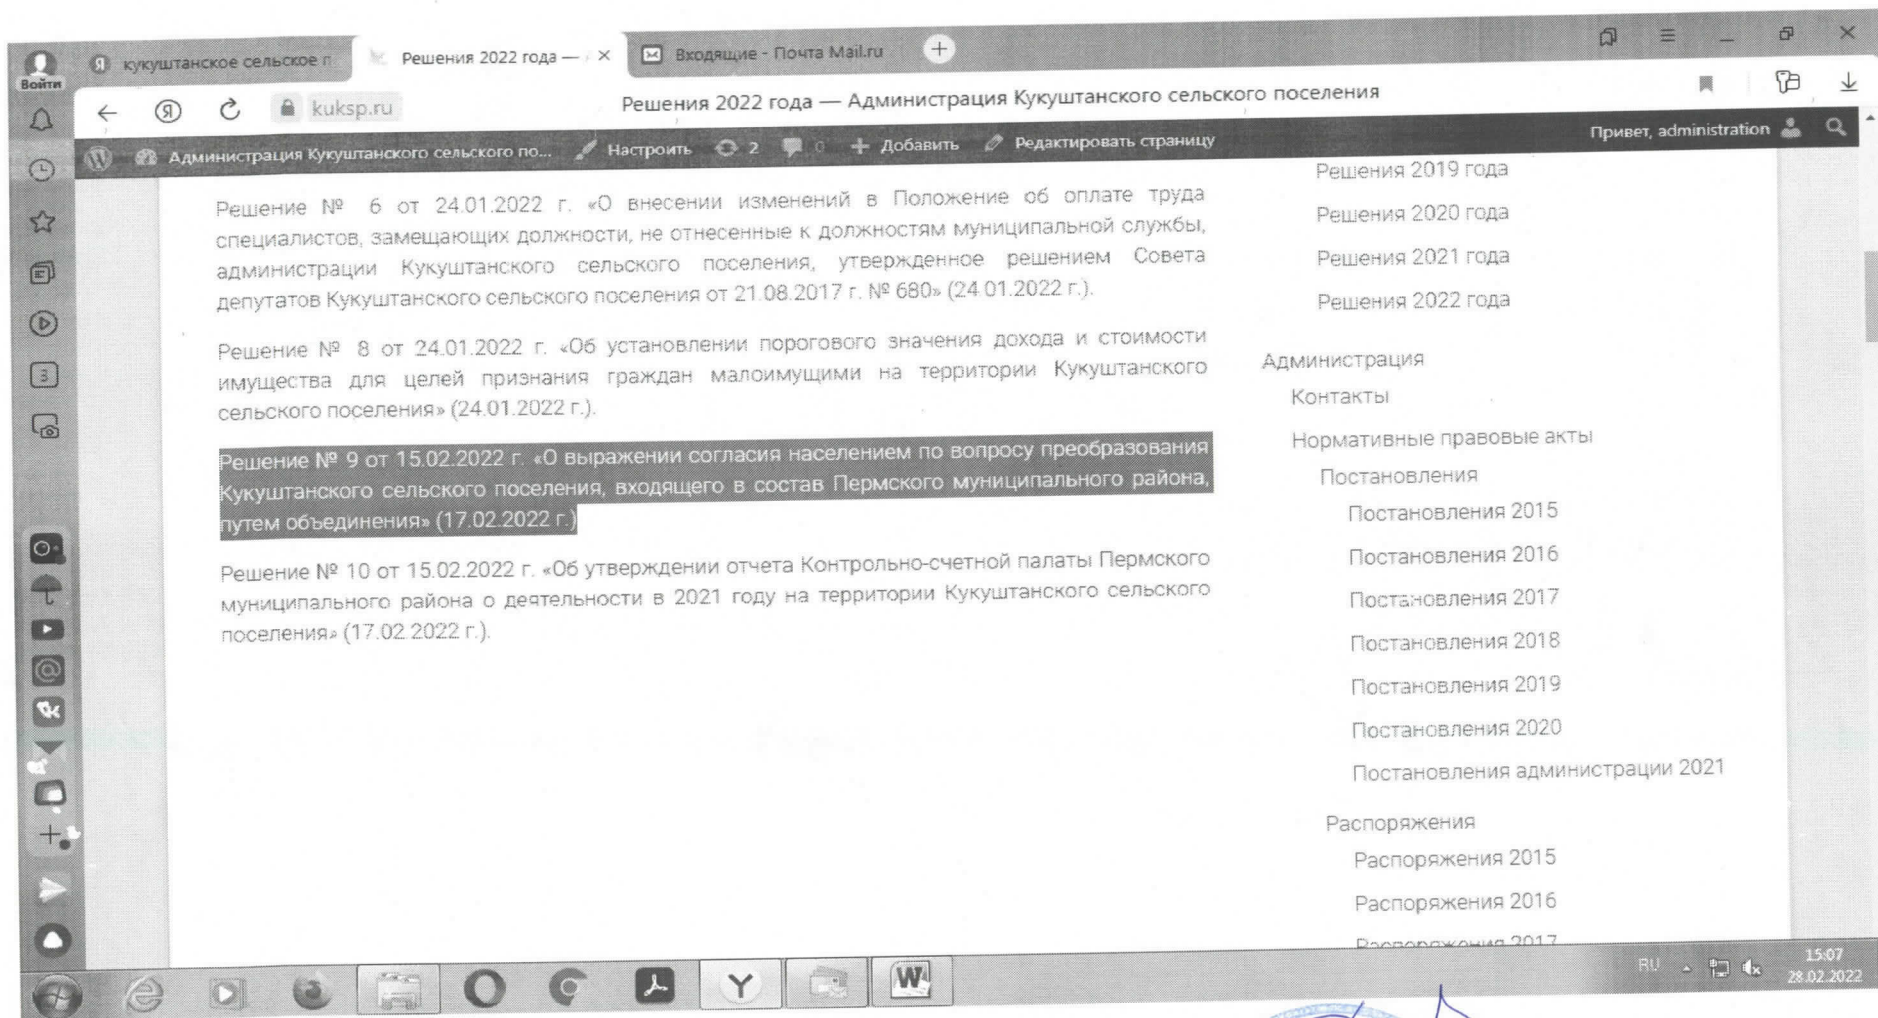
Войти

кукуштанское сельское п

Решения 2022 года —

Входящие - Почта Mail.ru

kuksp.ru

Решения 2022 года — Администрация Кукуштанского сельского поселения

Администрация Кукуштанского сельского по...

Настроить

2

0

Добавить

Редактировать страницу

Привет, administration

Решение № 6 от 24.01.2022 г. «О внесении изменений в Положение об оплате труда специалистов, замещающих должности, не отнесенные к должностям муниципальной службы, администрации Кукуштанского сельского поселения, утвержденное решением Совета депутатов Кукуштанского сельского поселения от 21.08.2017 г. № 680» (24.01.2022 г.).

Решение № 8 от 24.01.2022 г. «Об установлении порогового значения дохода и стоимости имущества для целей признания граждан малоимущими на территории Кукуштанского сельского поселения» (24.01.2022 г.).

Решение № 9 от 15.02.2022 г. «О выражении согласия населением по вопросу преобразования Кукуштанского сельского поселения, входящего в состав Пермского муниципального района, путем объединения» (17.02.2022 г.)

Решение № 10 от 15.02.2022 г. «Об утверждении отчета Контрольно-счетной палаты Пермского муниципального района о деятельности в 2021 году на территории Кукуштанского сельского поселения» (17.02.2022 г.).

Решения 2019 года

Решения 2020 года

Решения 2021 года

Решения 2022 года

Администрация

Контакты

Нормативные правовые акты

Постановления

Постановления 2015

Постановления 2016

Постановления 2017

Постановления 2018

Постановления 2019

Постановления 2020

Постановления администрации 2021

Распоряжения

Распоряжения 2015

Распоряжения 2016

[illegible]

RU

15:07
28.02.2022